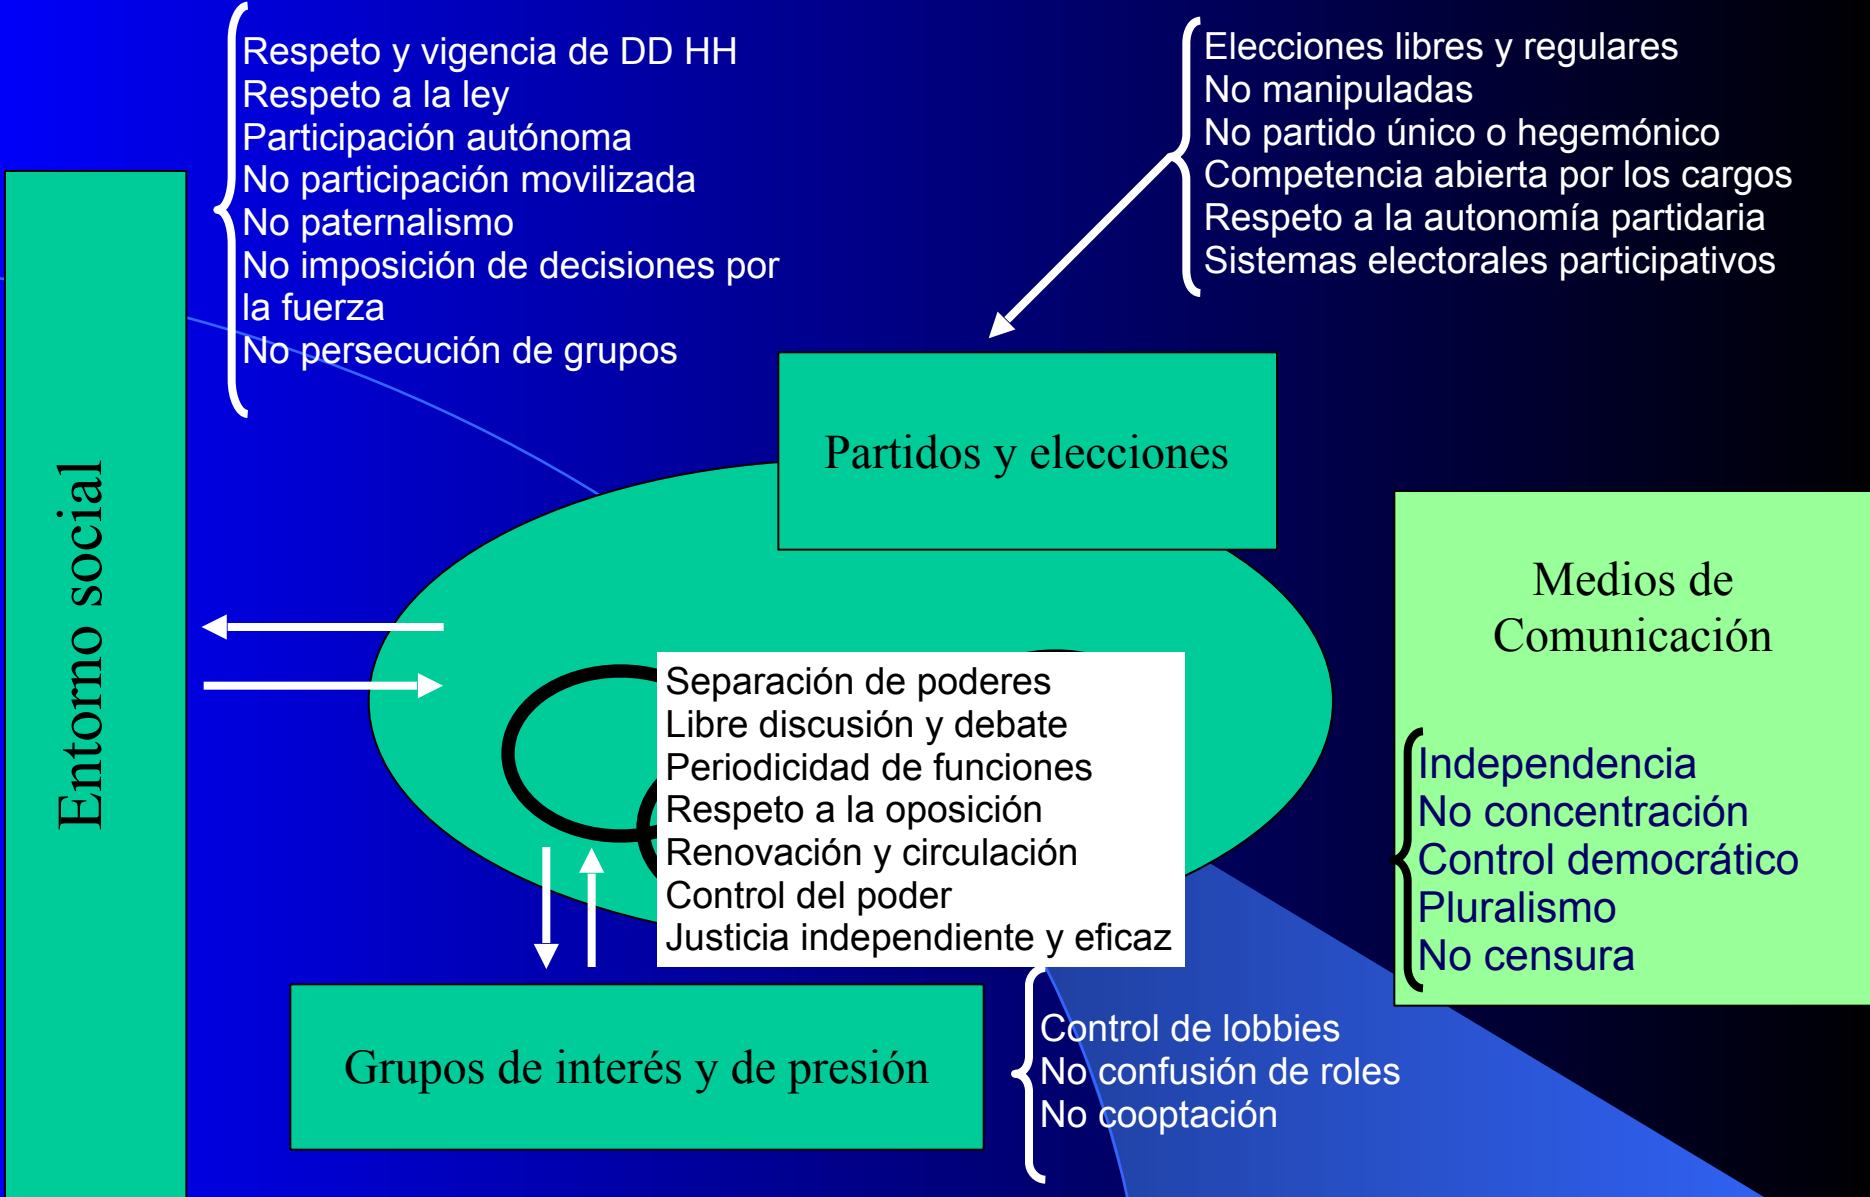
Respeto y vigencia de DD HH
Respeto a la ley
Participación autónoma
No participación movilizada
No paternalismo
No imposición de decisiones por la fuerza
No persecución de grupos

Elecciones libres y regulares
No manipuladas
No partido único o hegemónico
Competencia abierta por los cargos
Respeto a la autonomía partidaria
Sistemas electorales participativos

Entorno social

Partidos y elecciones

Medios de Comunicación

Independencia
No concentración
Control democrático
Pluralismo
No censura

Separación de poderes
Libre discusión y debate
Periodicidad de funciones
Respeto a la oposición
Renovación y circulación
Control del poder
Justicia independiente y eficaz

Grupos de interés y de presión

Control de lobbies
No confusión de roles
No cooptación